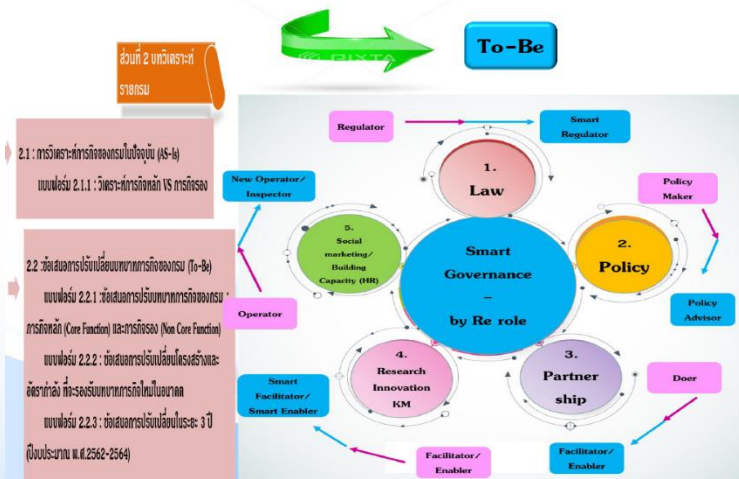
ส่วนที่ 2 บทวิเคราะห์รายกรม

To-Be

PIXTA

2.1 : การวิเคราะห์ภารกิจของกรมในปัจจุบัน (AS-Is)

แบบฟอร์ม 2.1.1 : วิเคราะห์ภารกิจหลัก VS ภารกิจรอง

2.2 :ข้อเสนอการปรับเปลี่ยนบทบาทภารกิจของกรม (To-Be)

แบบฟอร์ม 2.2.1 :ข้อเสนอการปรับบทบาทภารกิจของกรม : ภารกิจหลัก (Core Function) และภารกิจรอง (Non Core Function)

แบบฟอร์ม 2.2.2 : ข้อเสนอการปรับเปลี่ยนโครงสร้างและอัตรากำลัง ที่จะรองรับบทบาทภารกิจใหม่ในอนาคต

แบบฟอร์ม 2.2.3 : ข้อเสนอการปรับเปลี่ยนในระยะ 3 ปี (ปีงบประมาณ พ.ศ.2562-2564)

Regulator

Smart Regulator

1. Law

Policy Maker

2. Policy

Policy Advisor

Smart Governance – by Re role

New Operator/ Inspector

5. Social marketing/ Building Capacity (HR)

Operator

4. Research Innovation KM

3. Partner ship

Doer

Smart Facilitator/ Smart Enabler

Facilitator/ Enabler

Facilitator/ Enabler